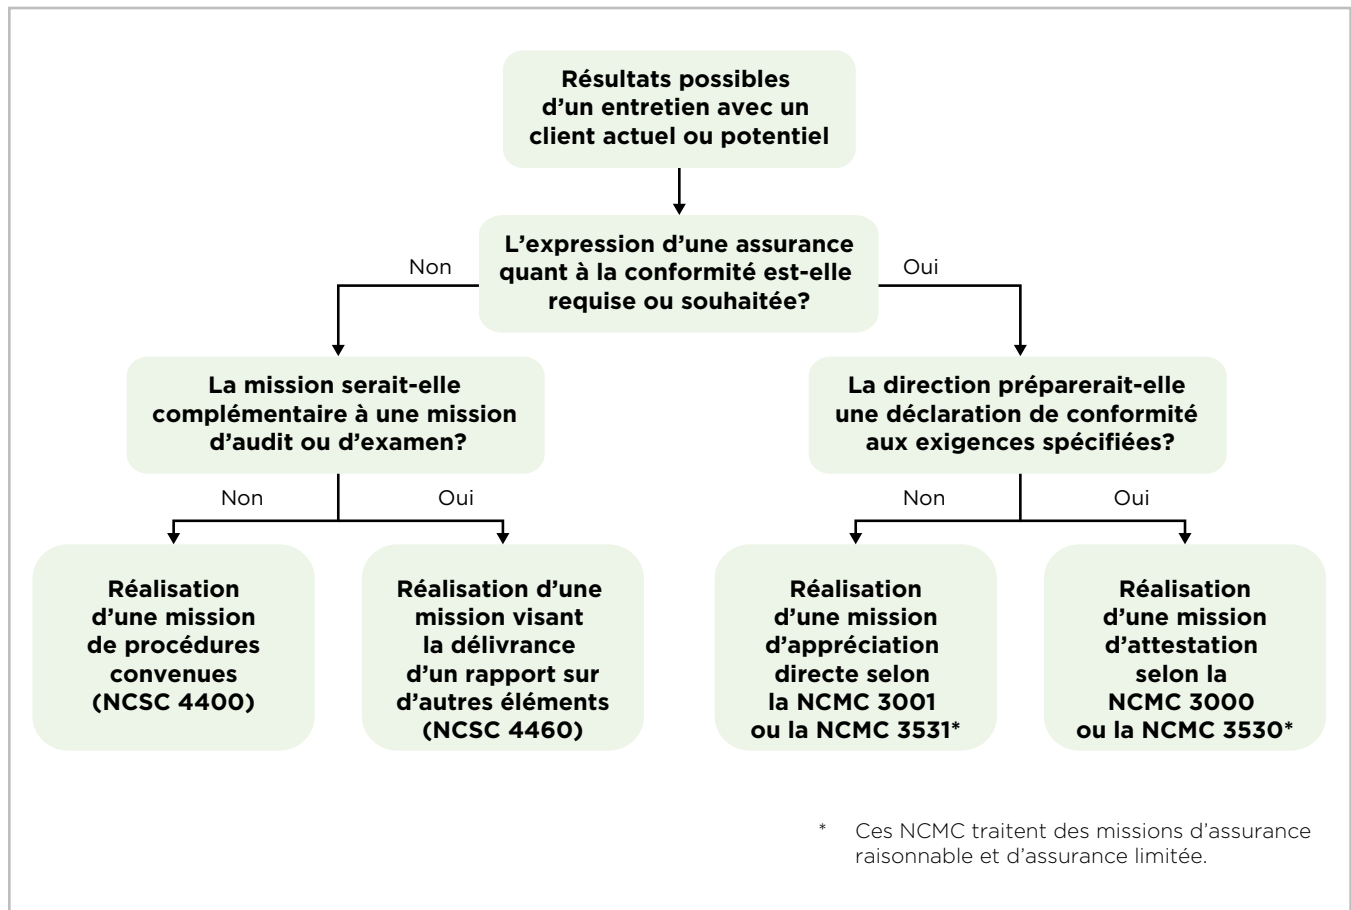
Résultats possibles d'un entretien avec un client actuel ou potentiel

L'expression d'une assurance quant à la conformité est-elle requise ou souhaitée?

Non

Oui

La mission serait-elle complémentaire à une mission d'audit ou d'examen?

Non

Oui

Réalisation d'une mission de procédures convenues (NCSC 4400)

Réalisation d'une mission visant la délivrance d'un rapport sur d'autres éléments (NCSC 4460)

La direction préparerait-elle une déclaration de conformité aux exigences spécifiées?

Non

Oui

Réalisation d'une mission d'appréciation directe selon la NCMC 3001 ou la NCMC 3531*

Réalisation d'une mission d'attestation selon la NCMC 3000 ou la NCMC 3530*

* Ces NCMC traitent des missions d'assurance raisonnable et d'assurance limitée.